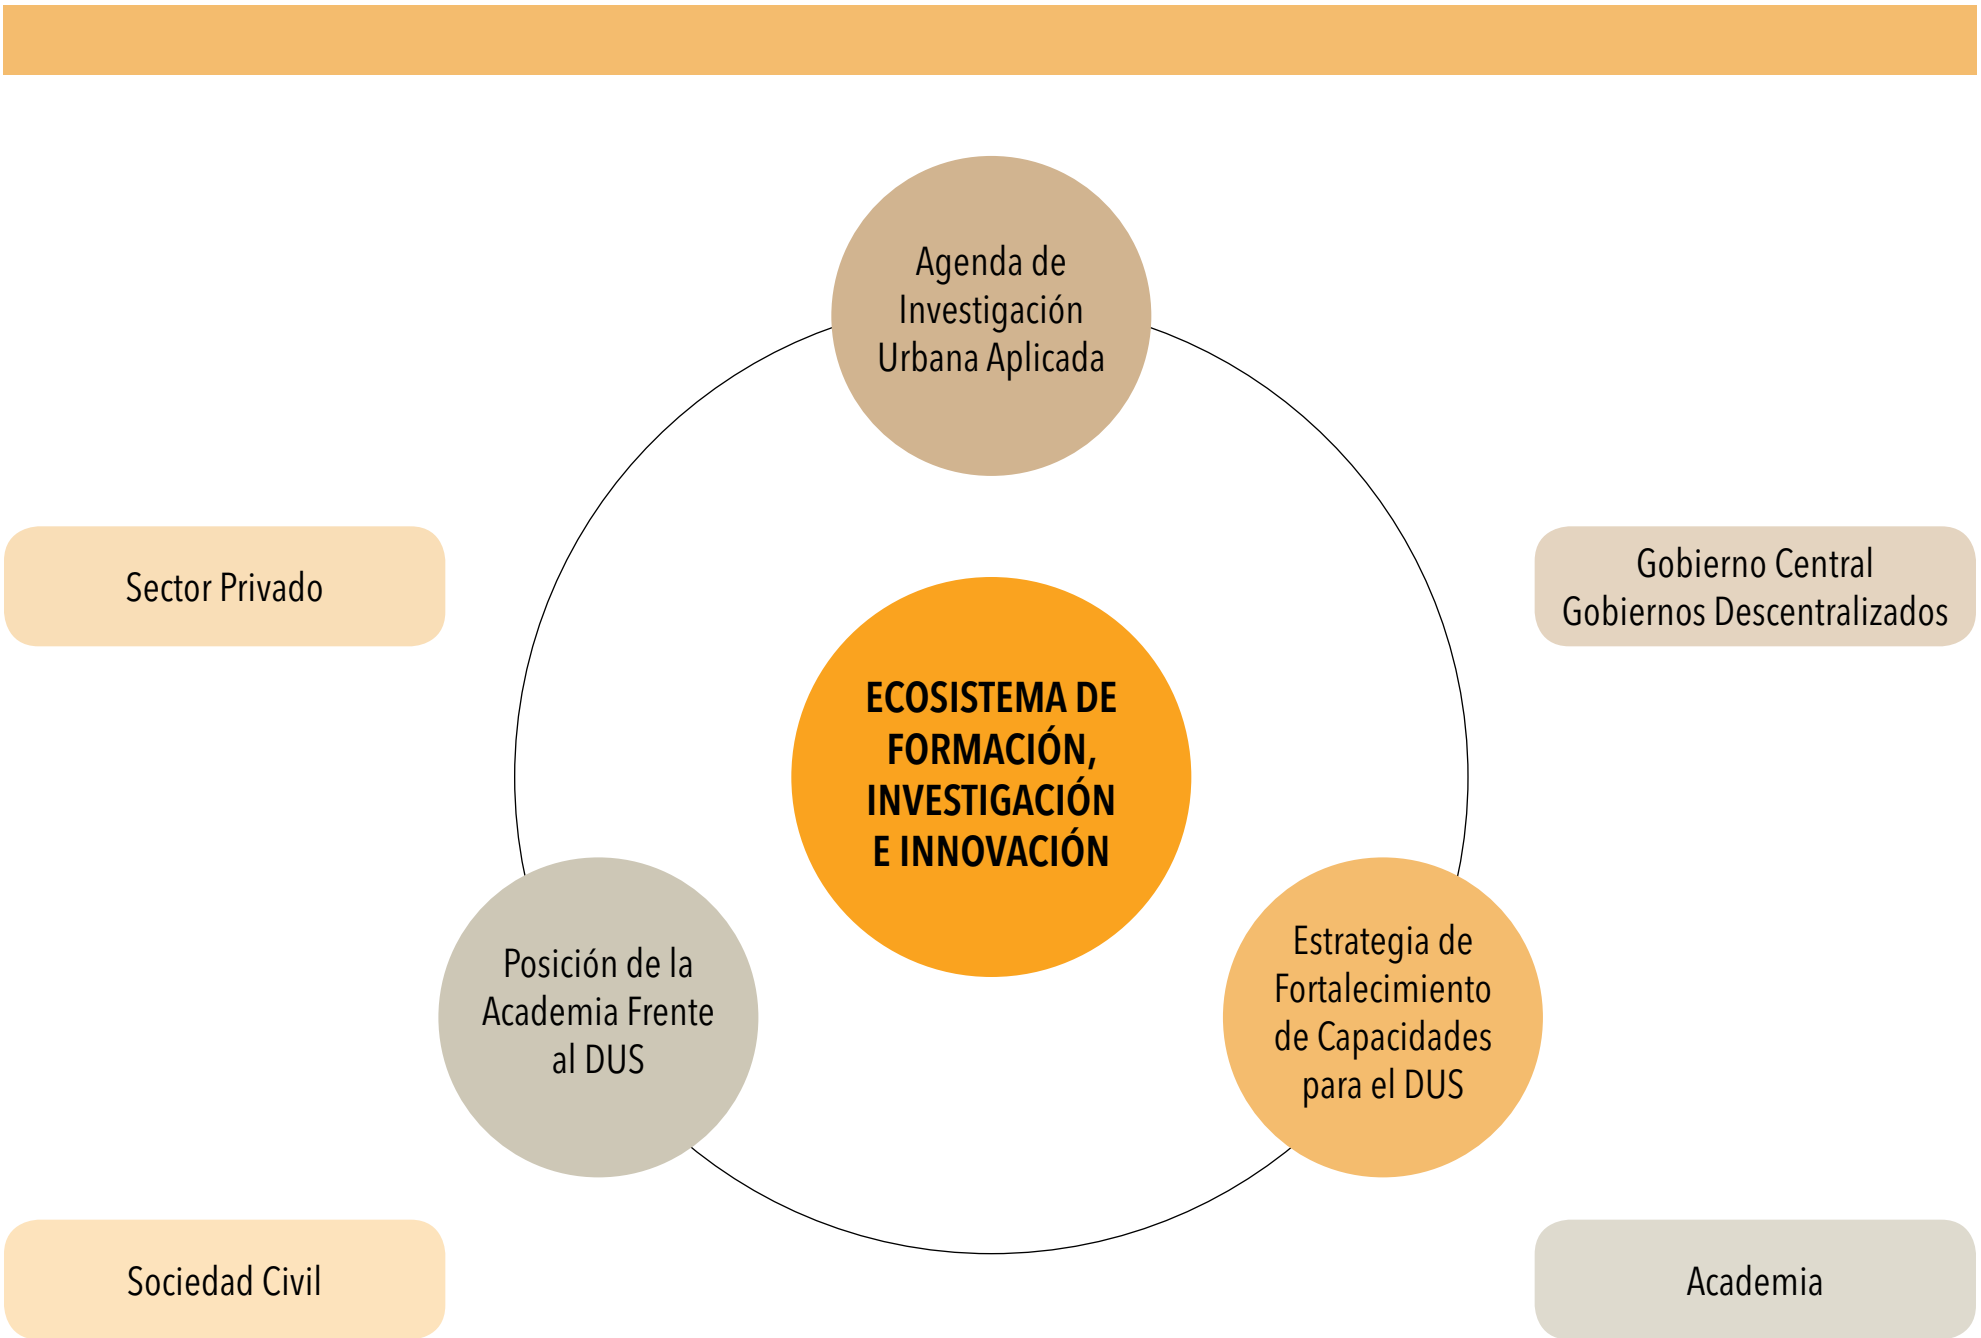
Agenda de Investigación Urbana Aplicada

Sector Privado

Gobierno Central
Gobiernos Descentralizados

ECOSISTEMA DE FORMACIÓN, INVESTIGACIÓN E INNOVACIÓN

Posición de la Academia Frente al DUS

Estrategia de Fortalecimiento de Capacidades para el DUS

Sociedad Civil

Academia